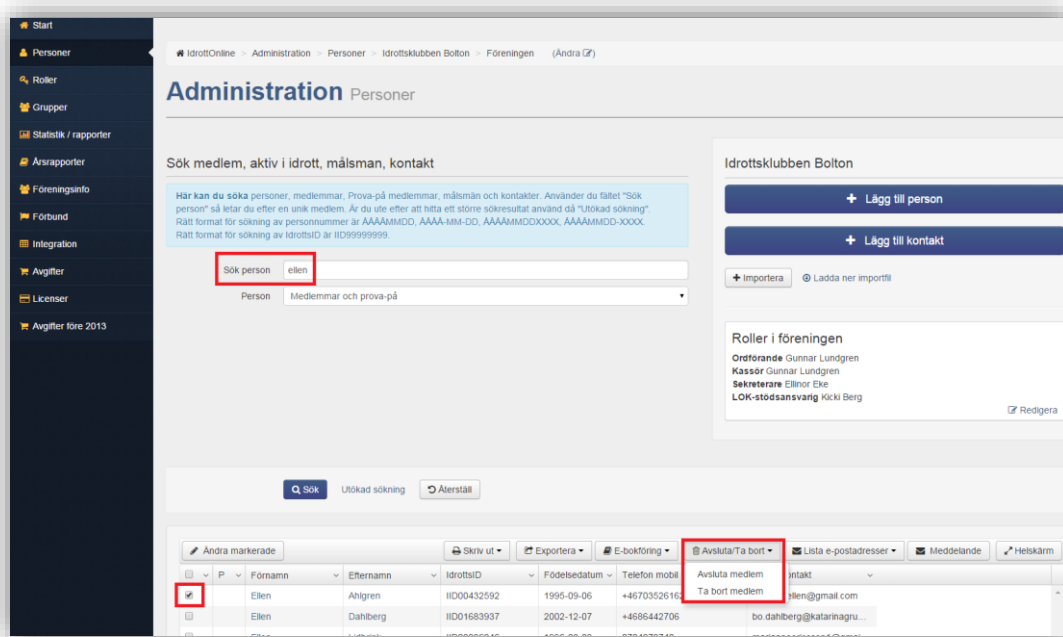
Start
Personer
Roller
Grupper
Statistik / rapporter
Årsrapporter
Föreningsinfo
Förbund
Integration
Avgifter
Licenser
Avgifter före 2013

IdrottOnline > Administration > Personer > Idrottsklubben Bolton > Föreningen (Ändra)

Administration Personer

Sök medlem, aktiv i idrott, målsman, kontakt

Här kan du söka personer, medlemmar, Prova-på medlemmar, målsmän och kontakter. Använder du fältet "Sök person" så letar du efter en unik medlem. Är du ute efter att hitta ett större sökresultat använd då "Utökad sökning". Rätt format för sökning av personnummer är ÅÅÅÅMMDD, ÅÅÅÅ-MM-DD, ÅÅÅÅMMDDXXXX, ÅÅÅÅMMDD-XXXX. Rätt format för sökning av IdrottsID är IID99999999.

Sök person ellen
Person Medlemmar och prova-på

Idrottsklubben Bolton
+ Lägg till person
+ Lägg till kontakt
+ Importera ⊕ Ladda ner importfil

Roller i föreningen
Ordförande Gunnar Lundgren
Kassör Gunnar Lundgren
Sekreterare Ellinor Eke
LOK-stödsansvarig Kicki Berg
Redigera

Sök Utökad sökning Återställ

Ändra markerade | Skriv ut | Exportera | E-bokföring | Avsluta/Ta bort | Lista e-postadresser | Meddelande | Helskärm

Avsluta medlem
Ta bort medlem

| | P | Förnamn | Efternamn | IdrottsID | Födelsedatum | Telefon mobil | Kontakt |
|---|---|---|---|---|---|---|---|
| ✔ | | Ellen | Ahlgren | IID00432592 | 1995-09-06 | +4670352616 | ellen@gmail.com |
| | | Ellen | Dahlberg | IID01683937 | 2002-12-07 | +4686442706 | bo.dahlberg@katarinagru... |